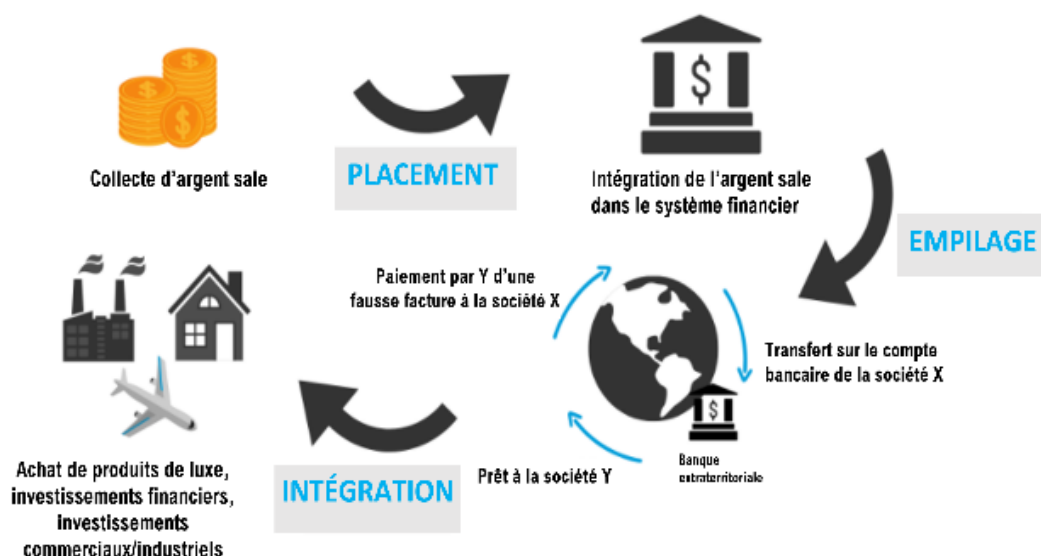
Collecte d'argent sale

PLACEMENT

Intégration de l'argent sale dans le système financier

EMPILAGE

Paiement par Y d'une fausse facture à la société X

Transfert sur le compte bancaire de la société X

Banque extraterritoriale

Prêt à la société Y

INTÉGRATION

Achat de produits de luxe, investissements financiers, investissements commerciaux/industriels